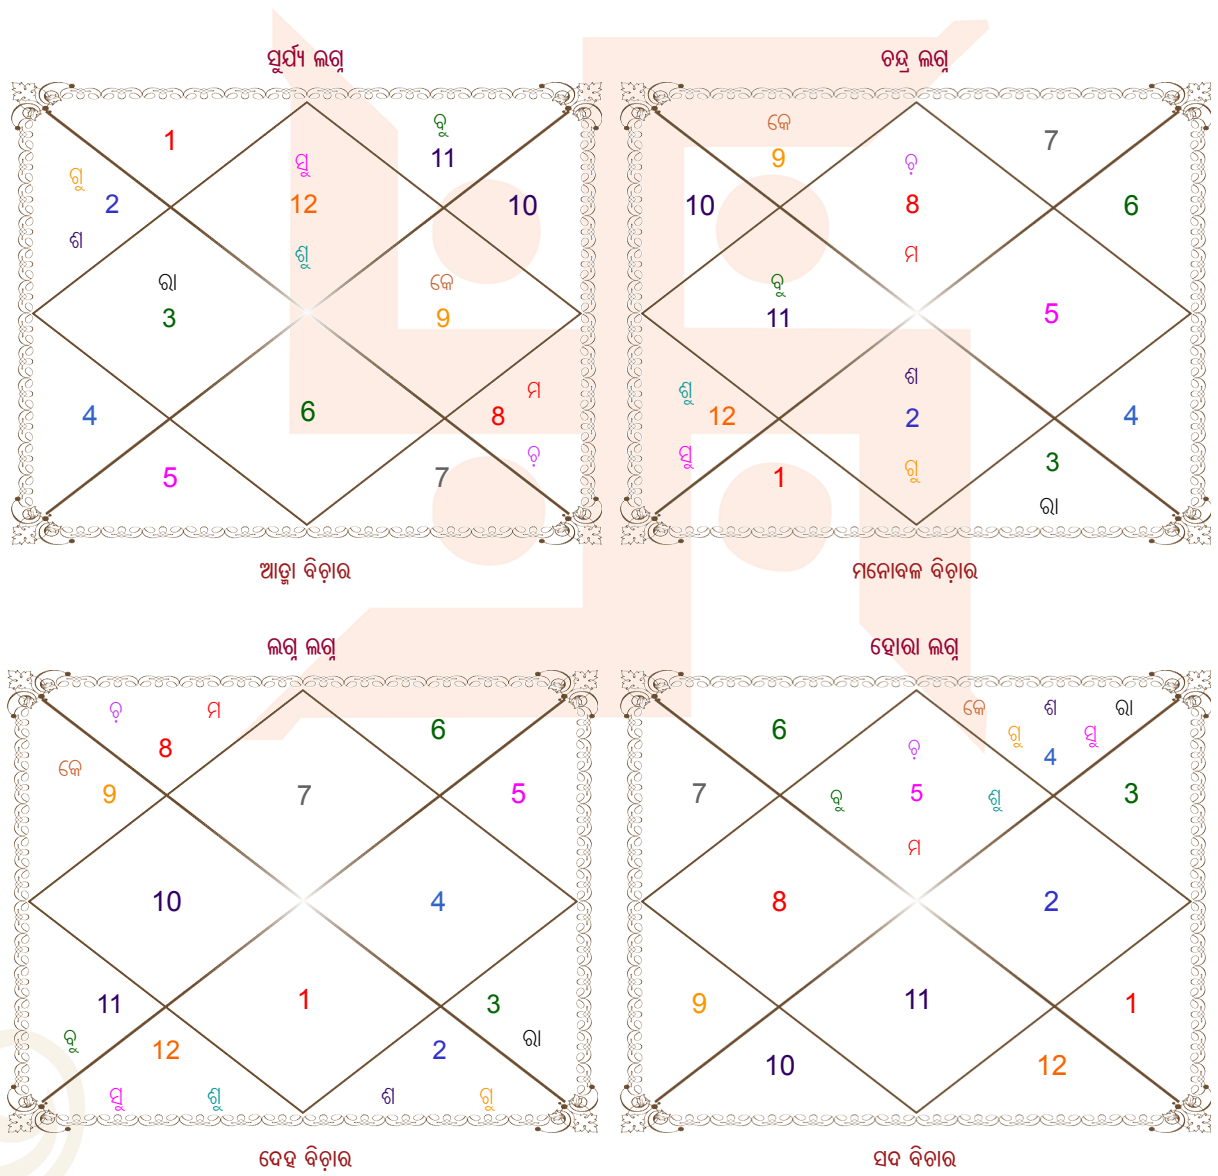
ସୂର୍ଯ୍ୟ ଲଗ୍ନ

1
ଗୁ
2
ଶ
ସୁ
12
ଶୁ
ବୁ
11
10
ରା
3
କେ
9
4
6
ମ
8
ଚ
5
7

ଆତ୍ମା ବିଚାର

ଚନ୍ଦ୍ର ଲଗ୍ନ

କେ
9
10
ଚ
8
ମ
7
6
ବୁ
11
5
ଶୁ
12
ସୁ
ଶ
2
ଗୁ
4
3
ରା
1

ମନୋବଳ ବିଚାର

ଲଗ୍ନ ଲଗ୍ନ

ଚ
ମ
8
କେ
9
7
6
5
10
4
11
ବୁ
12
ସୁ
ଶୁ
1
3
ରା
2
ଶ
ଗୁ

ଦେହ ବିଚାର

ହୋରା ଲଗ୍ନ

6
କେ
ଶ
ରା
ଗୁ
4
ସୁ
7
ଚ
5
ବୁ
ଶୁ
ମ
3
8
2
9
11
1
10
12

ସଦ ବିଚାର